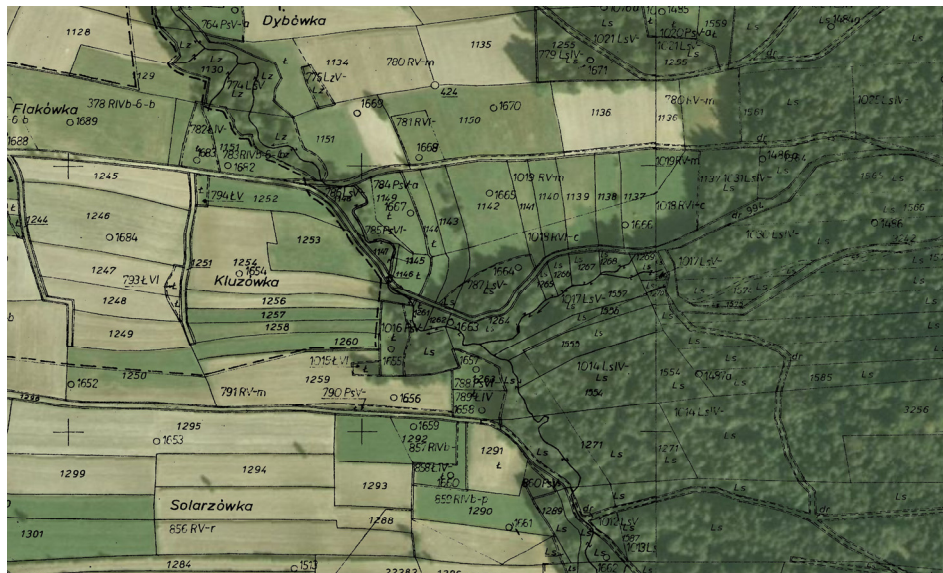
Dybówka
764 PsV-b
1128
1130
Lz
1134
780 RV-m
1135
1255
1021 LsV
1020 PsV ł
1559
Ls
779 LsIV
1671
1255
Lz
774 ŁsV
775 LzV
129
Flakówka
378 RIVb-6-b
1689
6 b
1688
424
1669
1670
1136
780 RV-m
1136
Ls
1085 LsV
782 ŁV
1151
781 RVI
1150
1561
Lz
1663
1151
783 RIVb-6-br
1662
1668
dr
1019 RV-m
1245
ł
794 ŁV
1252
785 ŁV
784 PsV-a
1149
1667
ł
1665
1142
1019 RV-m
1141
1140
1139
1138
1137
1137
1031 LsIV
1018 RVI-c
Ls
1566
1244
1246
1684
1253
786 PsVI
1143
1144
1019 RV-c
1666
1486
1030 LsV
1247
793 ŁVI
1251
1254
1654
Kluzówka
1147
1146
1145
1664
787 LsV
1017 LsV
Ls
1248
1256
1017 LsV
1257
1249
1258
1016 PsV
ł
1663
1284
1556
Ls
1260
1015 ŁVI
1655
Ls
1559
1652
1250
1657
1014 LsIV
1554
1497a
1585
791 RV-m
1259
788
789 ŁIV
1658
790 PsV
1656
1014 LsIV
3256
Ls
1295
1653
1659
1292
857 RIVb
1291
ł
1271
1271
Ls
1299
1294
858 ŁV
1293
1660
860 PsV
Solarzówka
655 RIVb-p
1290
Ls
856 RV-r
1301
1288
1661
1012 LsV
1284
1513
2228
Ls
dr